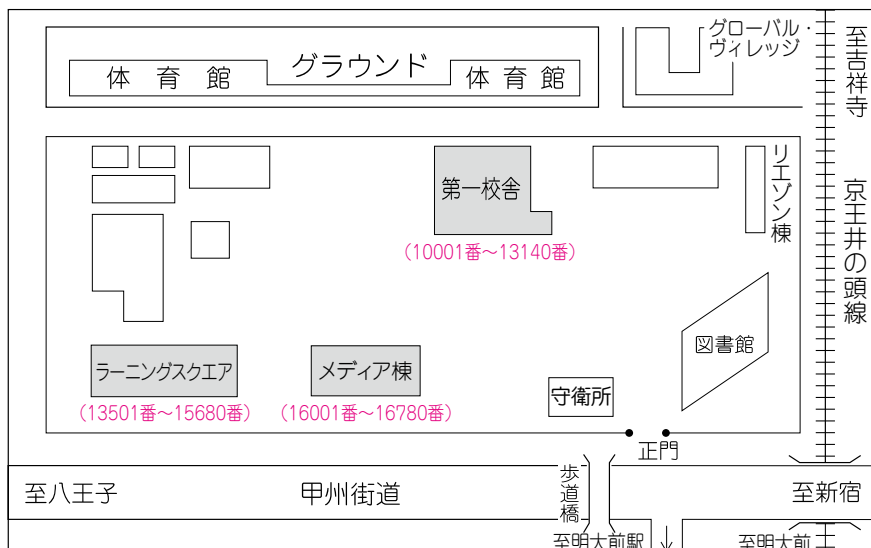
体育館

グラウンド

体育館

グローバル・ヴィレッジ

至吉祥寺

第一校舎

（10001番～13140番）

リエゾン棟

京王井の頭線

図書館

ラーニングスクエア

（13501番～15680番）

メディア棟

（16001番～16780番）

守衛所

正門

至八王子

甲州街道

歩道橋

至新宿

至明大前駅

至明大前